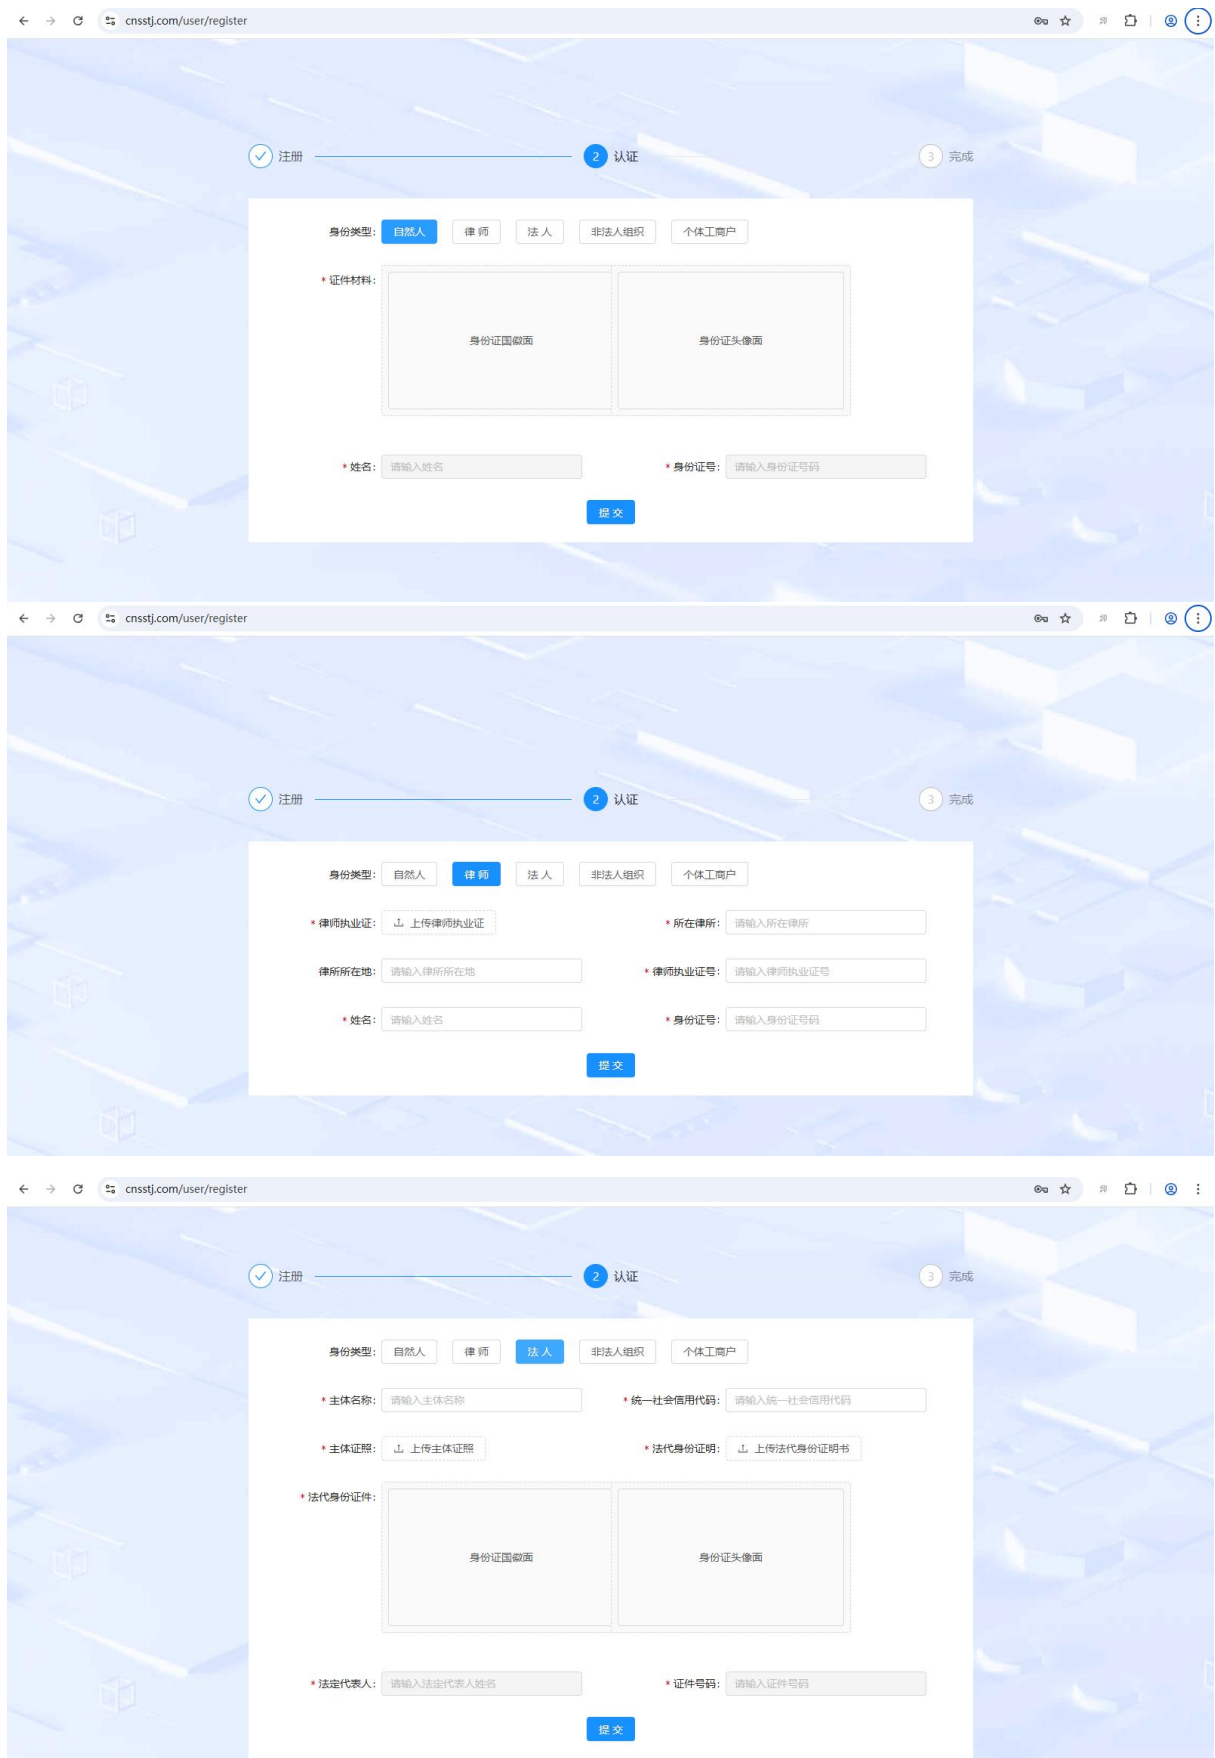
cnsstj.com/user/register

注册 2 认证 3 完成

身份类型: 自然人 律师 法人 非法人组织 个体工商户

* 证件材料:

身份证国徽面 身份证头像面

* 姓名: 请输入姓名 * 身份证号: 请输入身份证号码

提交

cnsstj.com/user/register

注册 2 认证 3 完成

身份类型: 自然人 律师 法人 非法人组织 个体工商户

* 律师执业证: 上传律师执业证 * 所在律所: 请输入所在律所

律所所在地: 请输入律所所在地 * 律师执业证号: 请输入律师执业证号

* 姓名: 请输入姓名 * 身份证号: 请输入身份证号码

提交

cnsstj.com/user/register

注册 2 认证 3 完成

身份类型: 自然人 律师 法人 非法人组织 个体工商户

* 主体名称: 请输入主体名称 * 统一社会信用代码: 请输入统一社会信用代码

* 主体证照: 上传主体证照 * 法代身份证明: 上传法代身份证明书

* 法代身份证件:

身份证国徽面 身份证头像面

* 法定代表人: 请输入法定代表人姓名 * 证件号码: 请输入证件号码

提交